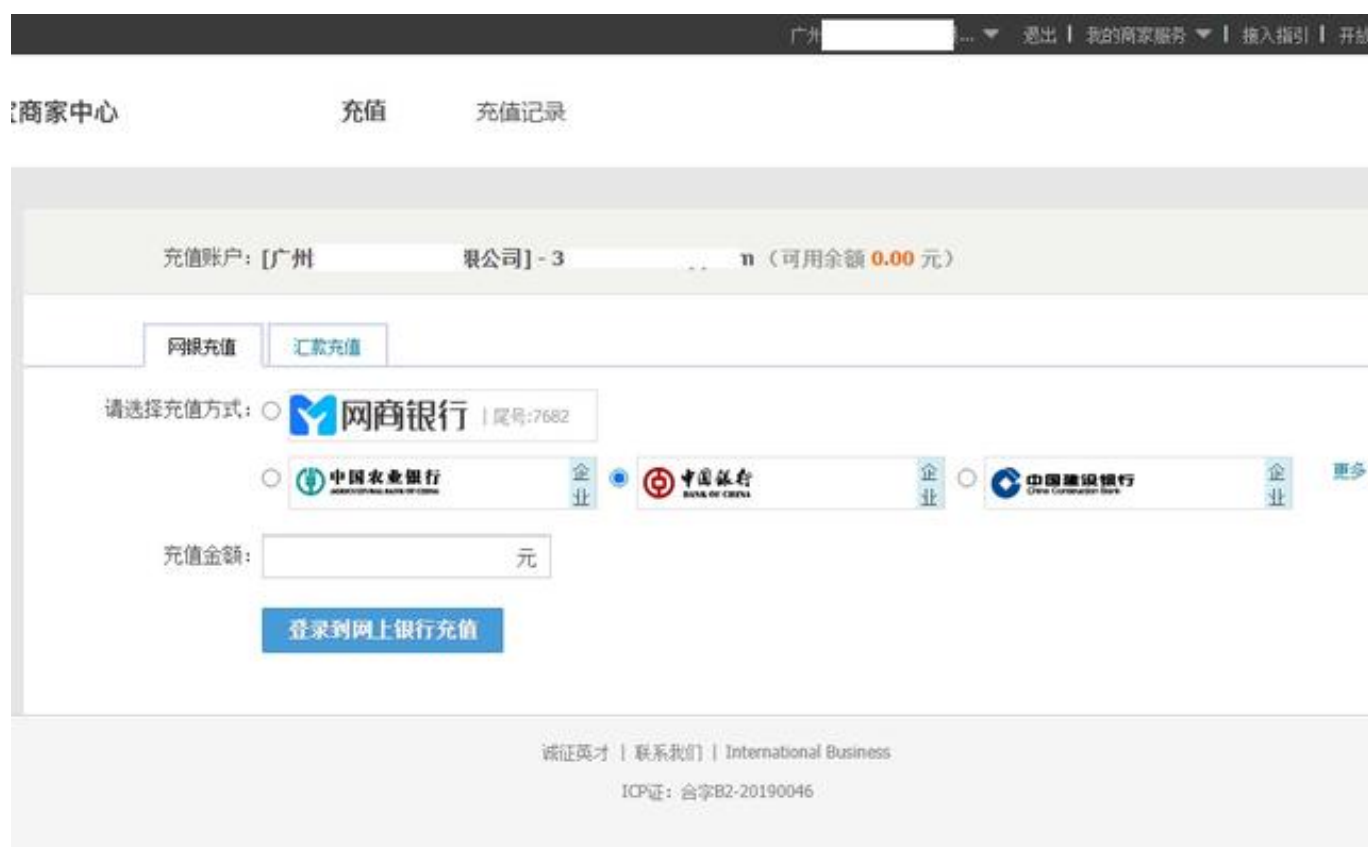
广州 ... ▼ 退出 | 我的商家服务 ▼ | 接入指引 | 开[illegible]

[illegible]商家中心 充值 充值记录

充值账户：[广州 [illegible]限公司] - 3 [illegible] n（可用余额 0.00 元）

网银充值 汇款充值

请选择充值方式：网商银行 | 尾号:7682

中国农业银行 AGRICULTURAL BANK OF CHINA 企业 中国银行 BANK OF CHINA 企业 中国建设银行 China Construction Bank 企业 更多

充值金额： 元

登录到网上银行充值

诚征英才 | 联系我们 | International Business

ICP证：合字B2-20190046